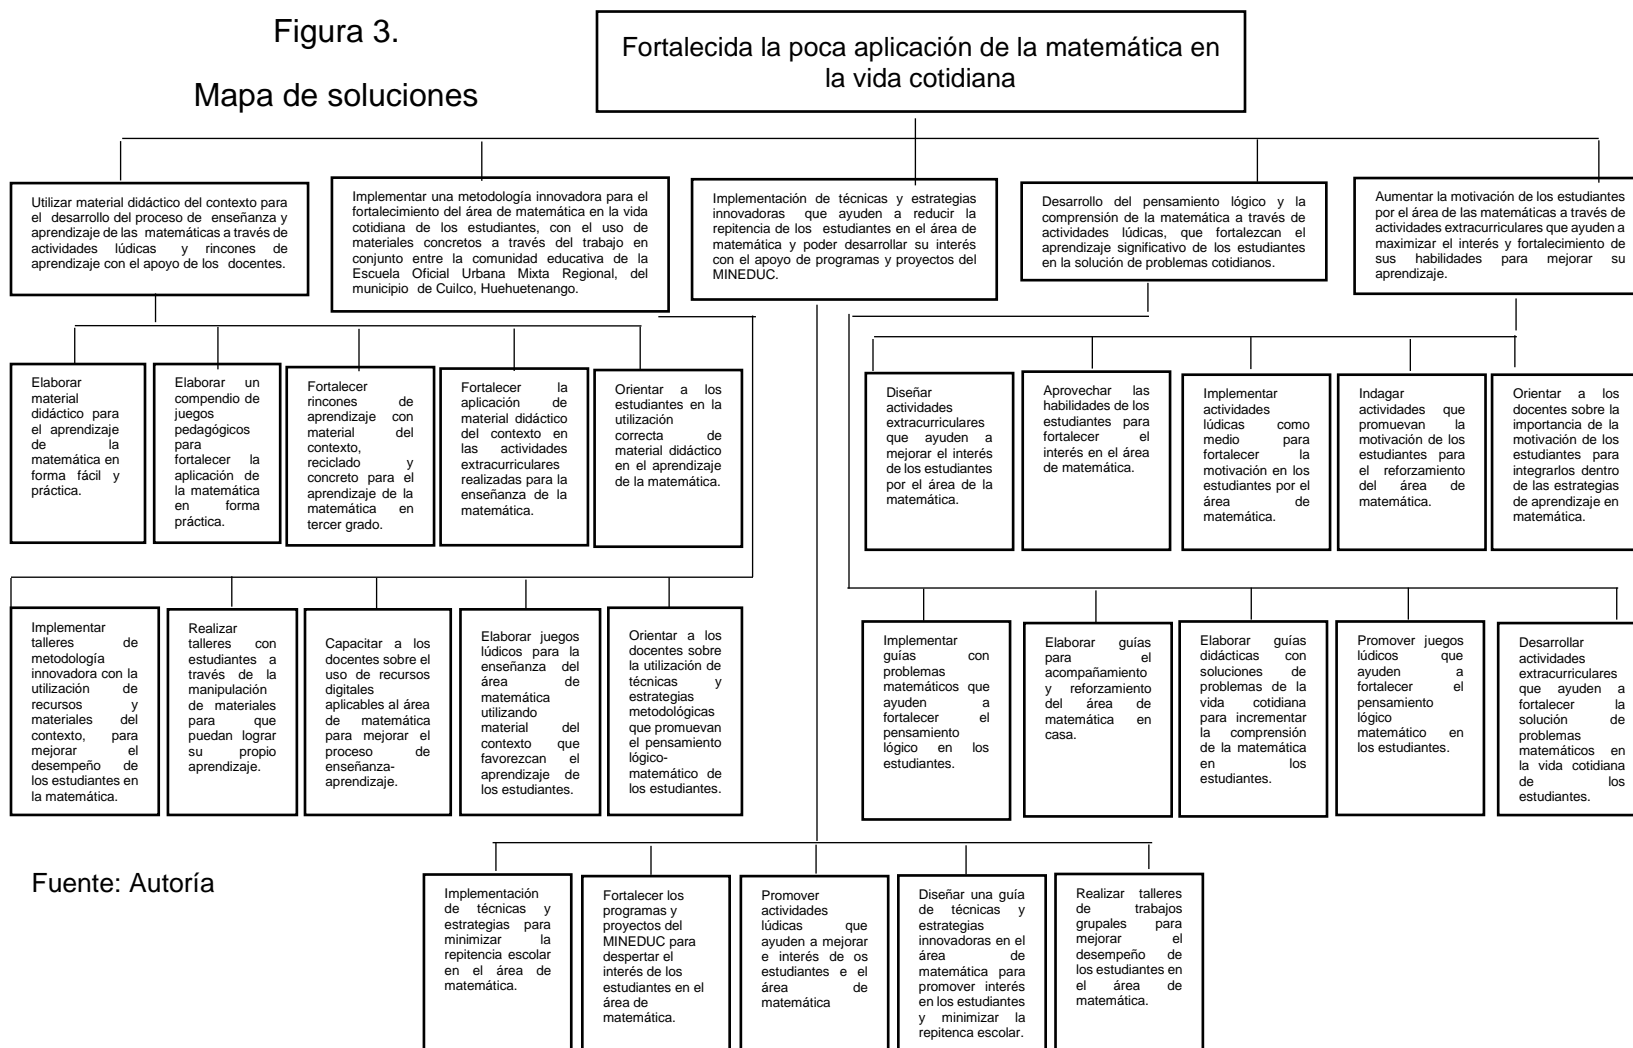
Figura 3.

Mapa de soluciones

Fortalecida la poca aplicación de la matemática en la vida cotidiana

Utilizar material didáctico del contexto para el desarrollo del proceso de enseñanza y aprendizaje de las matemáticas a través de actividades lúdicas y rincones de aprendizaje con el apoyo de los docentes.

Implementar una metodología innovadora para el fortalecimiento del área de matemática en la vida cotidiana de los estudiantes, con el uso de materiales concretos a través del trabajo en conjunto entre la comunidad educativa de la Escuela Oficial Urbana Mixta Regional, del municipio de Cuilco, Huehuetenango.

Implementación de técnicas y estrategias innovadoras que ayuden a reducir la repitencia de los estudiantes en el área de matemática y poder desarrollar su interés con el apoyo de programas y proyectos del MINEDUC.

Desarrollo del pensamiento lógico y la comprensión de la matemática a través de actividades lúdicas, que fortalezcan el aprendizaje significativo de los estudiantes en la solución de problemas cotidianos.

Aumentar la motivación de los estudiantes por el área de las matemáticas a través de actividades extracurriculares que ayuden a maximizar el interés y fortalecimiento de sus habilidades para mejorar su aprendizaje.

Elaborar material didáctico para el aprendizaje de la matemática en forma fácil y práctica.

Elaborar un compendio de juegos pedagógicos para fortalecer la aplicación de la matemática en forma práctica.

Fortalecer rincones de aprendizaje con material del contexto, reciclado y concreto para el aprendizaje de la matemática en tercer grado.

Fortalecer la aplicación de material didáctico del contexto en las actividades extracurriculares realizadas para la enseñanza de la matemática.

Orientar a los estudiantes en la utilización correcta de material didáctico en el aprendizaje de la matemática.

Implementar talleres de metodología innovadora con la utilización de recursos y materiales del contexto, para mejorar el desempeño de los estudiantes en la matemática.

Realizar talleres con estudiantes a través de la manipulación de materiales para que puedan lograr su propio aprendizaje.

Capacitar a los docentes sobre el uso de recursos digitales aplicables al área de matemática para mejorar el proceso de enseñanza-aprendizaje.

Elaborar juegos lúdicos para la enseñanza del área de matemática utilizando material del contexto que favorezcan el aprendizaje de los estudiantes.

Orientar a los docentes sobre la utilización de técnicas y estrategias metodológicas que promuevan el pensamiento lógico-matemático de los estudiantes.

Diseñar actividades extracurriculares que ayuden a mejorar el interés de los estudiantes por el área de la matemática.

Aprovechar las habilidades de los estudiantes para fortalecer el interés en el área de matemática.

Implementar actividades lúdicas como medio para fortalecer la motivación en los estudiantes por el área de matemática.

Indagar actividades que promuevan la motivación de los estudiantes para el reforzamiento del área de matemática.

Orientar a los docentes sobre la importancia de la motivación de los estudiantes para integrarlos dentro de las estrategias de aprendizaje en matemática.

Implementar guías con problemas matemáticos que ayuden a fortalecer el pensamiento lógico en los estudiantes.

Elaborar guías para el acompañamiento y reforzamiento del área de matemática en casa.

Elaborar guías didácticas con soluciones de problemas de la vida cotidiana para incrementar la comprensión de la matemática en los estudiantes.

Promover juegos lúdicos que ayuden a fortalecer el pensamiento lógico matemático en los estudiantes.

Desarrollar actividades extracurriculares que ayuden a fortalecer la solución de problemas matemáticos en la vida cotidiana de los estudiantes.

Fuente: Autoría

Implementación de técnicas y estrategias para minimizar la repitencia escolar en el área de matemática.

Fortalecer los programas y proyectos del MINEDUC para despertar el interés de los estudiantes en el área de matemática.

Promover actividades lúdicas que ayuden a mejorar e interés de os estudiantes e el área de matemática

Diseñar una guía de técnicas y estrategias innovadoras en el área de matemática para promover interés en los estudiantes y minimizar la repitenca escolar.

Realizar talleres de trabajos grupales para mejorar el desempeño de los estudiantes en el área de matemática.